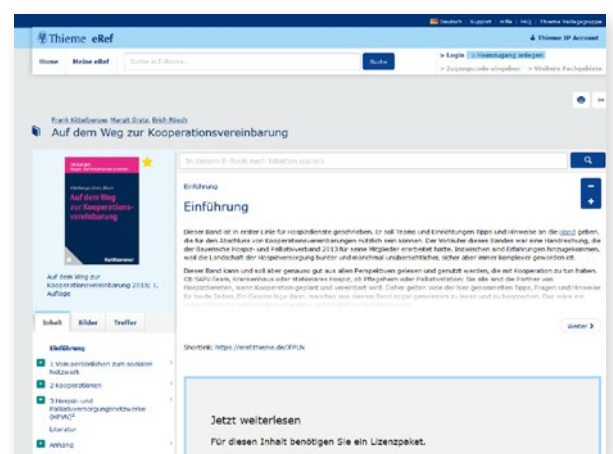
Deutsch | Support | Hilfe | FAQ | Thieme Verlagsgruppe

Thieme eRef

Thieme ID Account

Home Meine eRef Suche in E-Books... Suche

> Login | Neuzugang anlegen

> Zugangscode eingeben > Weitere Fachgebiete

Frank Kittelberger, Margit Gratz, Erich Rösch

Auf dem Weg zur Kooperationsvereinbarung

Auf dem Weg zur Kooperationsvereinbarung

Auf dem Weg zur Kooperationsvereinbarung 2019; 1. Auflage

Inhalt Bilder Treffer

Einführung

1 Vom persönlichen zum sozialen Netzwerk

2 Kooperationen

3 Hospiz- und Palliativversorgungsnetzwerke (HPVN)

Literatur

Anhang

In diesem E-Book nach Inhalten suchen

Einführung

Einführung

Dieser Band ist in erster Linie für Hospizdienste geschrieben. Er soll Teams und Einrichtungen Tipps und Hinweise an die Hand geben, die für den Abschluss von Kooperationsvereinbarungen nützlich sein können. Der Vorläufer dieses Bandes war eine Handreichung, die der Bayerische Hospiz- und Palliativverband 2013 für seine Mitglieder erarbeitet hatte. Inzwischen sind Erfahrungen hinzugekommen, weil die Landschaft der Hospizversorgung bunter und manchmal unübersichtlicher, aber eben immer komplexer geworden ist.

Dieser Band kann und soll aber genauso gut aus allen Perspektiven gelesen und genutzt werden, die mit Kooperation zu tun haben. Ob SAPV-Team, Krankenhaus oder stationäres Hospiz, ob Pflegeheim oder Palliativstation: Sie alle sind die Partner von Hospizdiensten, wenn Kooperation geplant und vereinbart wird. Daher gelten viele der hier gesammelten Tipps, Fragen und Hinweise für beide Seiten. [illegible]

Weiter >

Shortlink: https://eref.thieme.de/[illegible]

Jetzt weiterlesen

Für diesen Inhalt benötigen Sie ein Lizenzpaket.